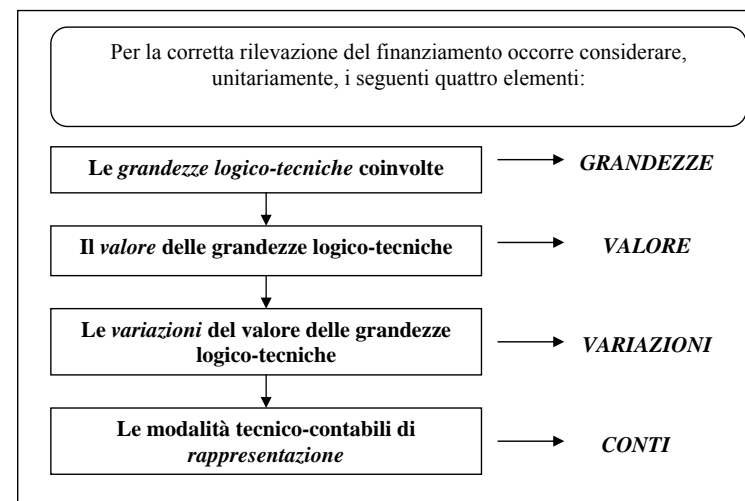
Per la corretta rilevazione del finanziamento occorre considerare, unitariamente, i seguenti quattro elementi:

Le grandezze logico-tecniche coinvolte

GRANDEZZE

Il valore delle grandezze logico-tecniche

VALORE

Le variazioni del valore delle grandezze logico-tecniche

VARIAZIONI

Le modalità tecnico-contabili di rappresentazione

CONTI